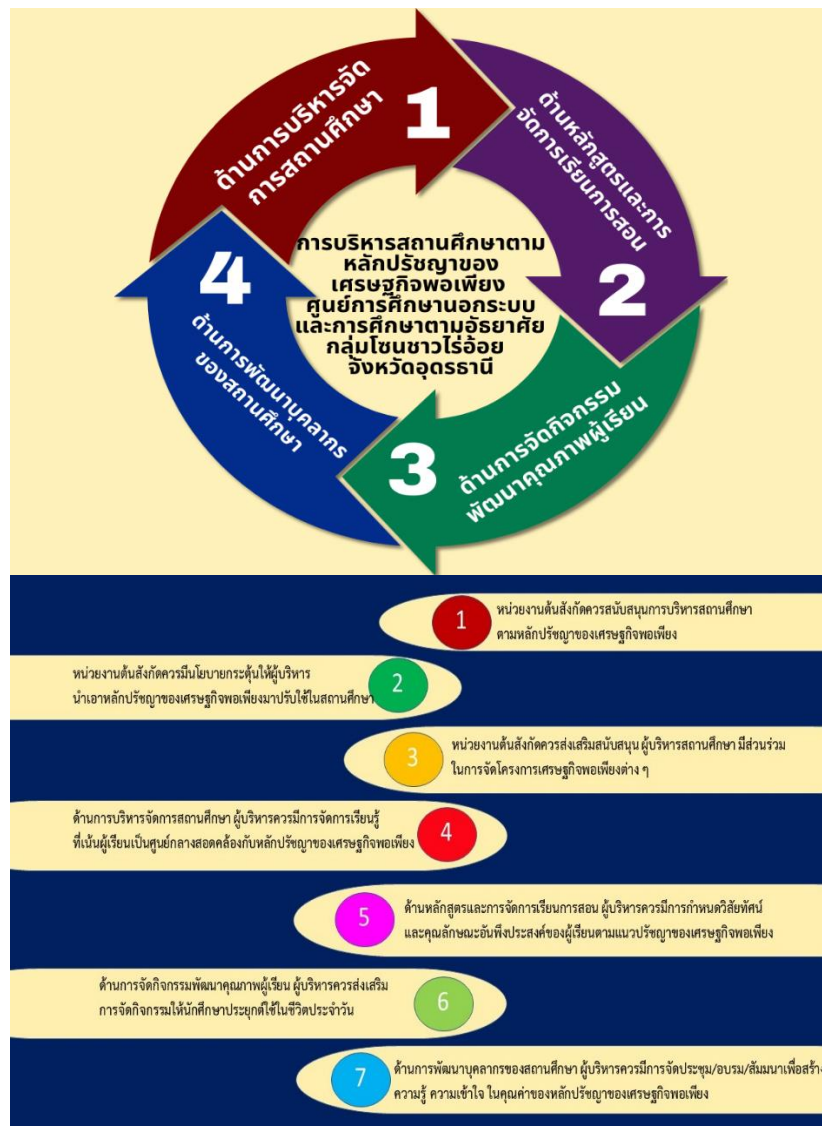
ด้านการบริหารจัดการสถานศึกษา

1

ด้านหลักสูตรและการจัดการเรียนการสอน

2

การบริหารสถานศึกษาตามหลักปรัชญาของเศรษฐกิจพอเพียง ศูนย์การศึกษานอกระบบและการศึกษาตามอัธยาศัย กลุ่มโซนชาวไร่อ้อย จังหวัดอุดรธานี

4

ด้านการพัฒนาบุคลากรของสถานศึกษา

3

ด้านการจัดกิจกรรมพัฒนาคุณภาพผู้เรียน

1 หน่วยงานต้นสังกัดควรสนับสนุนการบริหารสถานศึกษาตามหลักปรัชญาของเศรษฐกิจพอเพียง

หน่วยงานต้นสังกัดควรมีนโยบายกระตุ้นให้ผู้บริหารนำเอาหลักปรัชญาของเศรษฐกิจพอเพียงมาปรับใช้ในสถานศึกษา 2

3 หน่วยงานต้นสังกัดควรส่งเสริมสนับสนุน ผู้บริหารสถานศึกษา มีส่วนร่วมในการจัดโครงการเศรษฐกิจพอเพียงต่าง ๆ

ด้านการบริหารจัดการสถานศึกษา ผู้บริหารควรมีการจัดการเรียนรู้ที่เน้นผู้เรียนเป็นศูนย์กลางสอดคล้องกับหลักปรัชญาของเศรษฐกิจพอเพียง 4

5 ด้านหลักสูตรและการจัดการเรียนการสอน ผู้บริหารควรมีการกำหนดวิสัยทัศน์และคุณลักษณะอันพึงประสงค์ของผู้เรียนตามแนวปรัชญาของเศรษฐกิจพอเพียง

ด้านการจัดกิจกรรมพัฒนาคุณภาพผู้เรียน ผู้บริหารควรส่งเสริมการจัดกิจกรรมให้นักศึกษาประยุกต์ใช้ในชีวิตประจำวัน 6

7 ด้านการพัฒนาบุคลากรของสถานศึกษา ผู้บริหารควรมีการจัดประชุม/อบรม/สัมมนาเพื่อสร้า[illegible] ความรู้ ความเข้าใจ ในคุณค่าของหลักปรัชญาของเศรษฐกิจพอเพียง